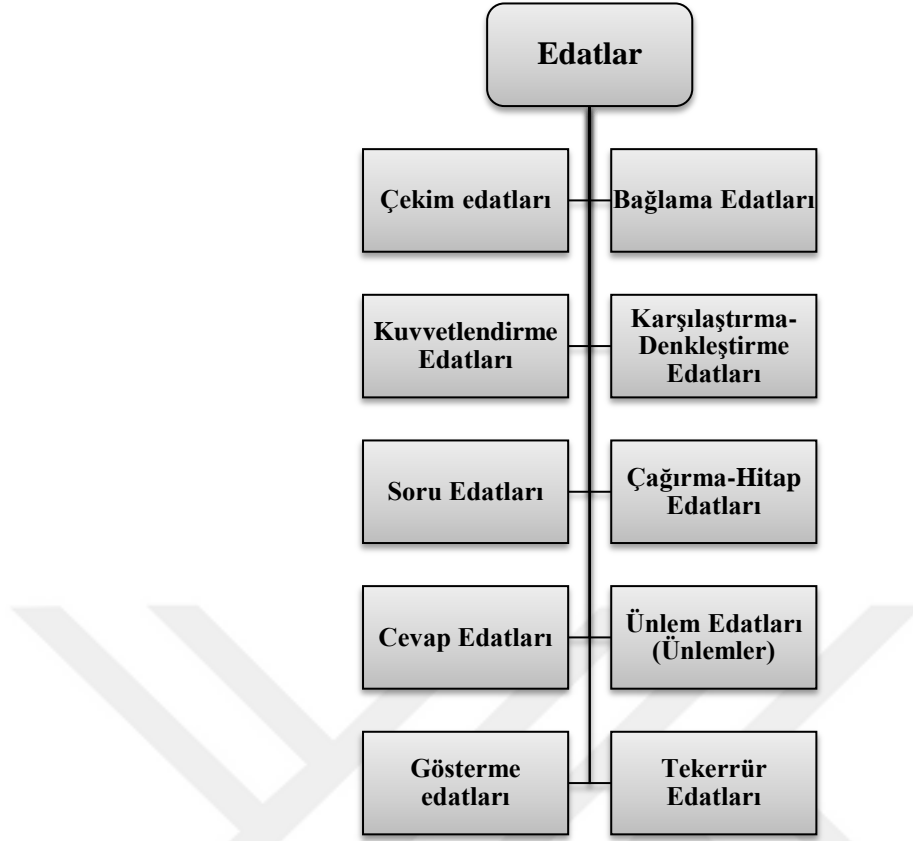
Edatlar

Çekim edatları

Bağlama Edatları

Kuvvetlendirme Edatları

Karşılaştırma-Denkleştirme Edatları

Soru Edatları

Çağırma-Hitap Edatları

Cevap Edatları

Ünlem Edatları (Ünlemler)

Gösterme edatları

Tekerrür Edatları